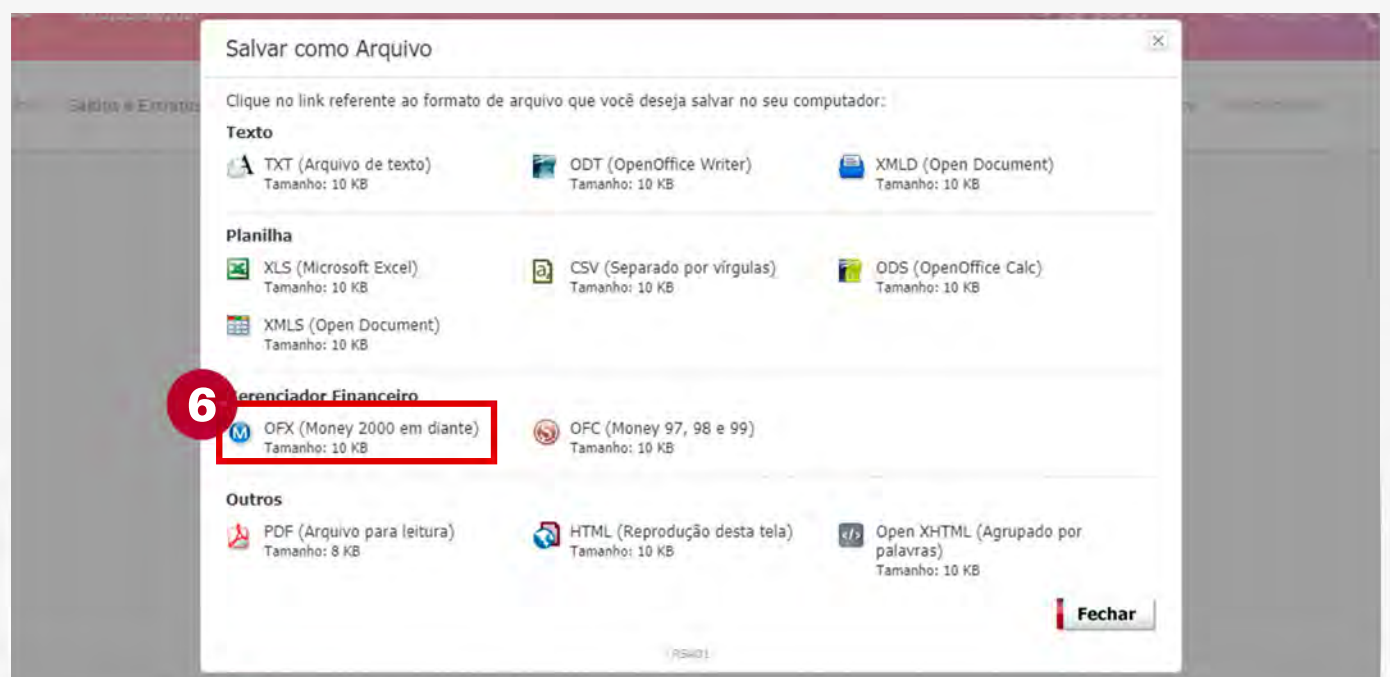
Saldos e Extratos

Salvar como Arquivo

×

Clique no link referente ao formato de arquivo que você deseja salvar no seu computador:

Texto

TXT (Arquivo de texto)
Tamanho: 10 KB

ODT (OpenOffice Writer)
Tamanho: 10 KB

XMLD (Open Document)
Tamanho: 10 KB

Planilha

XLS (Microsoft Excel)
Tamanho: 10 KB

CSV (Separado por vírgulas)
Tamanho: 10 KB

ODS (OpenOffice Calc)
Tamanho: 10 KB

XMLS (Open Document)
Tamanho: 10 KB

6

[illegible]erenciador Financeiro

OFX (Money 2000 em diante)
Tamanho: 10 KB

OFC (Money 97, 98 e 99)
Tamanho: 10 KB

Outros

PDF (Arquivo para leitura)
Tamanho: 8 KB

HTML (Reprodução desta tela)
Tamanho: 10 KB

Open XHTML (Agrupado por palavras)
Tamanho: 10 KB

Fechar

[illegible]